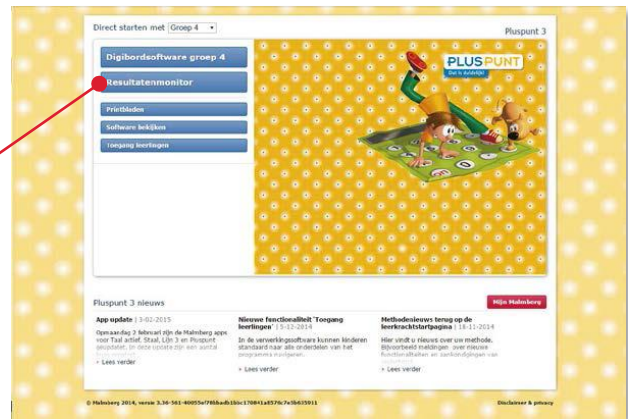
Direct starten met Groep 4

Pluspunt 3

Digibordsoftware groep 4

Resultatenmonitor

Printbladen

Software bekijken

Toegang leerlingen

PLUSPUNT
Dat is duidelijk!

Pluspunt 3 nieuws

Mijn Malmberg

App update | 3-02-2015

Opmaandag 2 februari zijn de Malmberg apps voor Taal actief, Staal, Lijn 3 en Pluspunt geupdatet. In deze update zijn een aantal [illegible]

> Lees verder

Nieuwe functionaliteit 'Toegang leerlingen' | 5-12-2014

In de verwerkingssoftware kunnen kinderen standaard naar alle onderdelen van het programma navigeren.

> Lees verder

Methodenieuws terug op de leerkrachtstartpagina | 18-11-2014

Hier vindt u nieuws over uw methode. Bijvoorbeeld meldingen over nieuwe functionaliteiten en aankondigingen van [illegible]

> Lees verder

© Malmberg 2014, versie 3.36-561-40055e7f8bbadb1bbc170841a8570c7e3b635911

Disclaimer & privacy